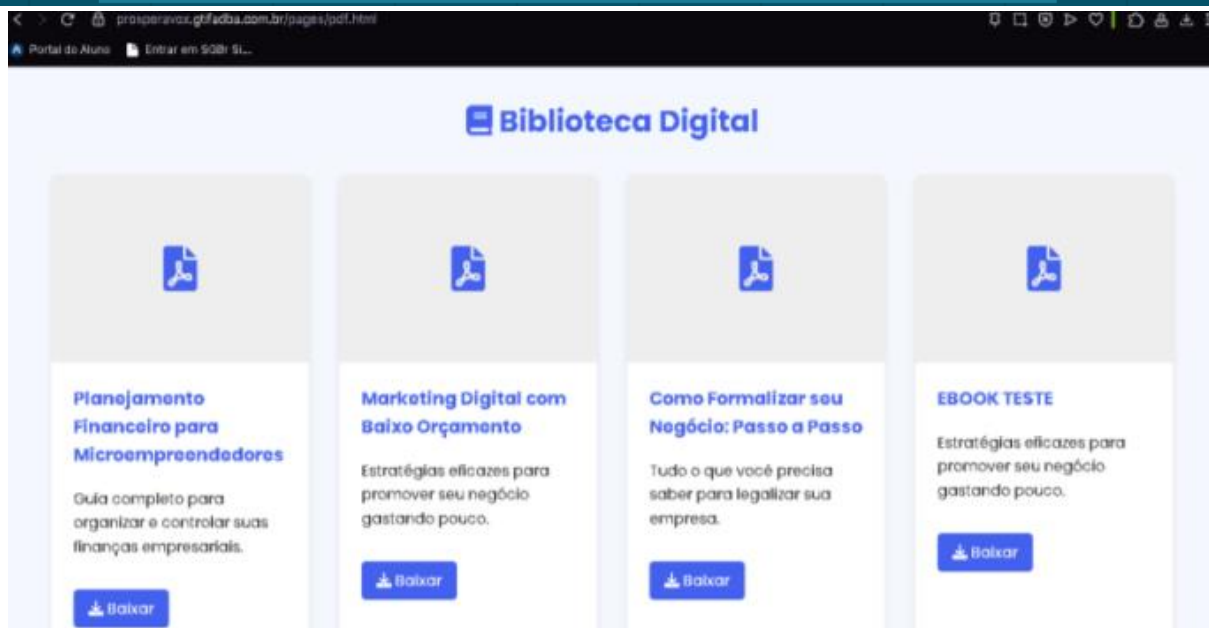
prosperavox.gtfadba.com.br/pages/pdf.html

Portal do Aluno   Entrar em SGBr Si...

Biblioteca Digital

Planejamento Financeiro para Microempreendedores

Guia completo para organizar e controlar suas finanças empresariais.

Baixar

Marketing Digital com Baixo Orçamento

Estratégias eficazes para promover seu negócio gastando pouco.

Baixar

Como Formalizar seu Negócio: Passo a Passo

Tudo o que você precisa saber para legalizar sua empresa.

Baixar

EBOOK TESTE

Estratégias eficazes para promover seu negócio gastando pouco.

Baixar